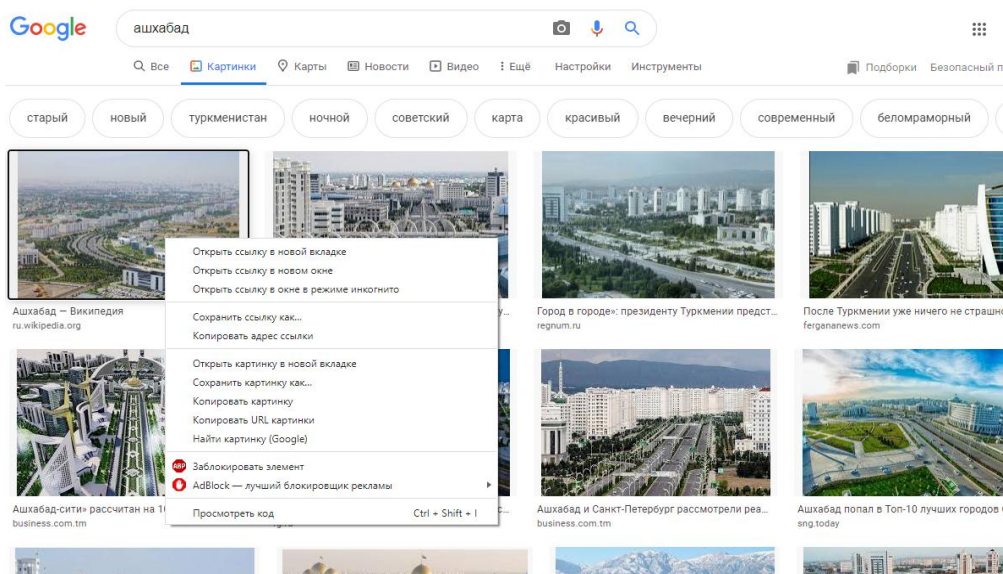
Google

ашхабад

Все Картинки Карты Новости Видео Ещё Настройки Инструменты

Подборки Безопасный п

старый новый туркменистан ночной советский карта красивый вечерний современный беломраморный

Ашхабад — Википедия
ru.wikipedia.org

Открыть ссылку в новой вкладке
Открыть ссылку в новом окне
Открыть ссылку в окне в режиме инкогнито

Сохранить ссылку как...
Копировать адрес ссылки

Открыть картинку в новой вкладке
Сохранить картинку как...
Копировать картинку
Копировать URL картинки
Найти картинку (Google)

Заблокировать элемент
AdBlock — лучший блокировщик рекламы

Просмотреть код Ctrl + Shift + I

Город в городе»: президенту Туркмении предст...
regnum.ru

После Туркмении уже ничего не страшно
fergananews.com

Ашхабад-сити» рассчитан на 1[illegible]
business.com.tm

Ашхабад и Санкт-Петербург рассмотрели реа...
business.com.tm

Ашхабад попал в Топ-10 лучших городов С
sng.today